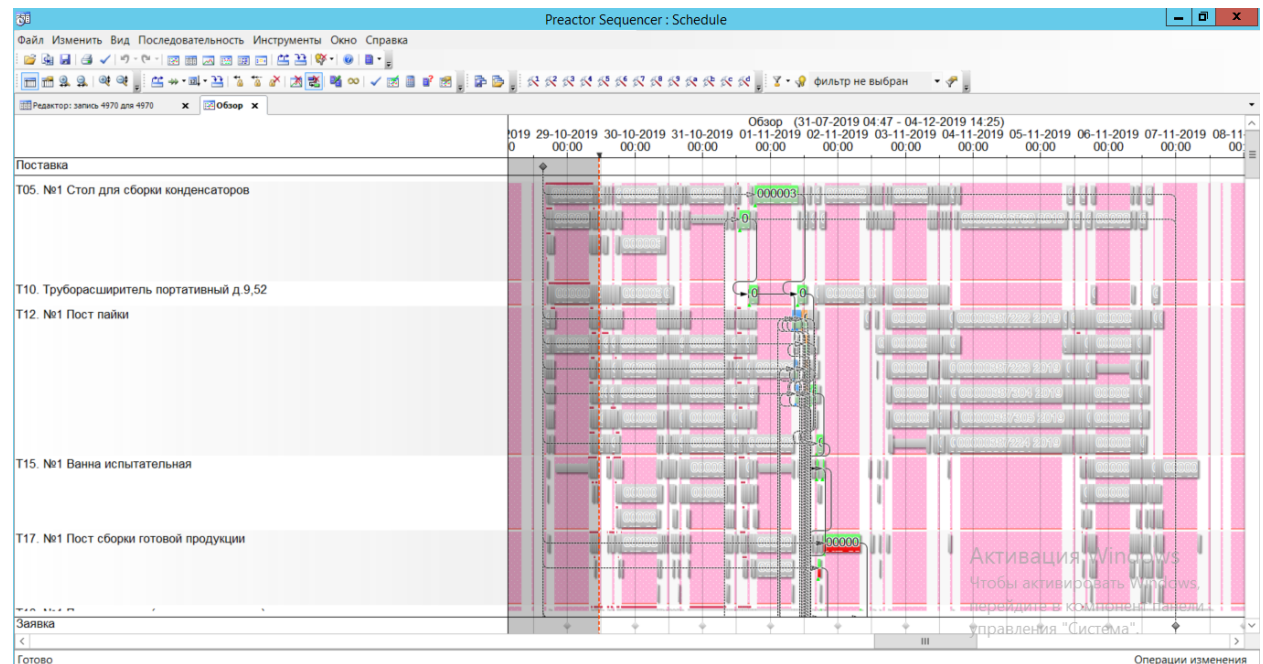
Preactor Sequencer : Schedule

Файл Изменить Вид Последовательность Инструменты Окно Справка

фильтр не выбран

Редактор: запись 4970 для 4970 × Обзор ×

Обзор (31-07-2019 04:47 - 04-12-2019 14:25)
2019 29-10-2019 30-10-2019 31-10-2019 01-11-2019 02-11-2019 03-11-2019 04-11-2019 05-11-2019 06-11-2019 07-11-2019 08-11
00:00 00:00 00:00 00:00 00:00 00:00 00:00 00:00 00:00 00:00

Поставка

T05. №1 Стол для сборки конденсаторов

000003

T10. Труборасширитель портативный д.9,52

T12. №1 Пост пайки

T15. №1 Ванна испытательная

T17. №1 Пост сборки готовой продукции

00000

Заявка

Активация Windows
Чтобы активировать Windows, перейдите в компонент Панели управления "Система".

Готово

Операции изменения